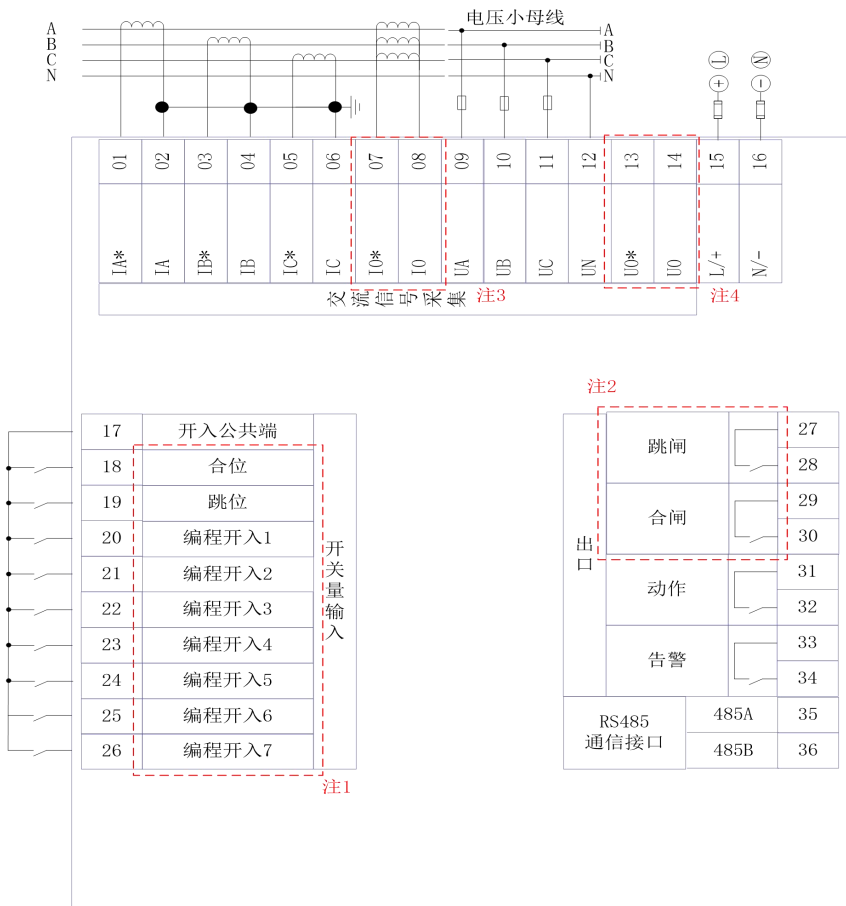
A
B
C
N

电压小母线
A
B
C
N

L
N

| 01 | 02 | 03 | 04 | 05 | 06 | 07 | 08 | 09 | 10 | 11 | 12 | 13 | 14 | 15 | 16 |
|---|---|---|---|---|---|---|---|---|---|---|---|---|---|---|---|
| IA* | IA | IB* | IB | IC* | IC | I0* | I0 | UA | UB | UC | UN | U0* | U0 | L/+ | N/- |

交流信号采集 注3
注4

| 17 | 开入公共端 |
|---|---|
| 18 | 合位 |
| 19 | 跳位 |
| 20 | 编程开入1 |
| 21 | 编程开入2 |
| 22 | 编程开入3 |
| 23 | 编程开入4 |
| 24 | 编程开入5 |
| 25 | 编程开入6 |
| 26 | 编程开入7 |

开关量输入
注1

注2
出口

| 跳闸 | 27 |
|---|---|
| | 28 |
| 合闸 | 29 |
| | 30 |
| 动作 | 31 |
| | 32 |
| 告警 | 33 |
| | 34 |

| RS485 通信接口 | 485A | 35 |
|---|---|---|
| | 485B | 36 |